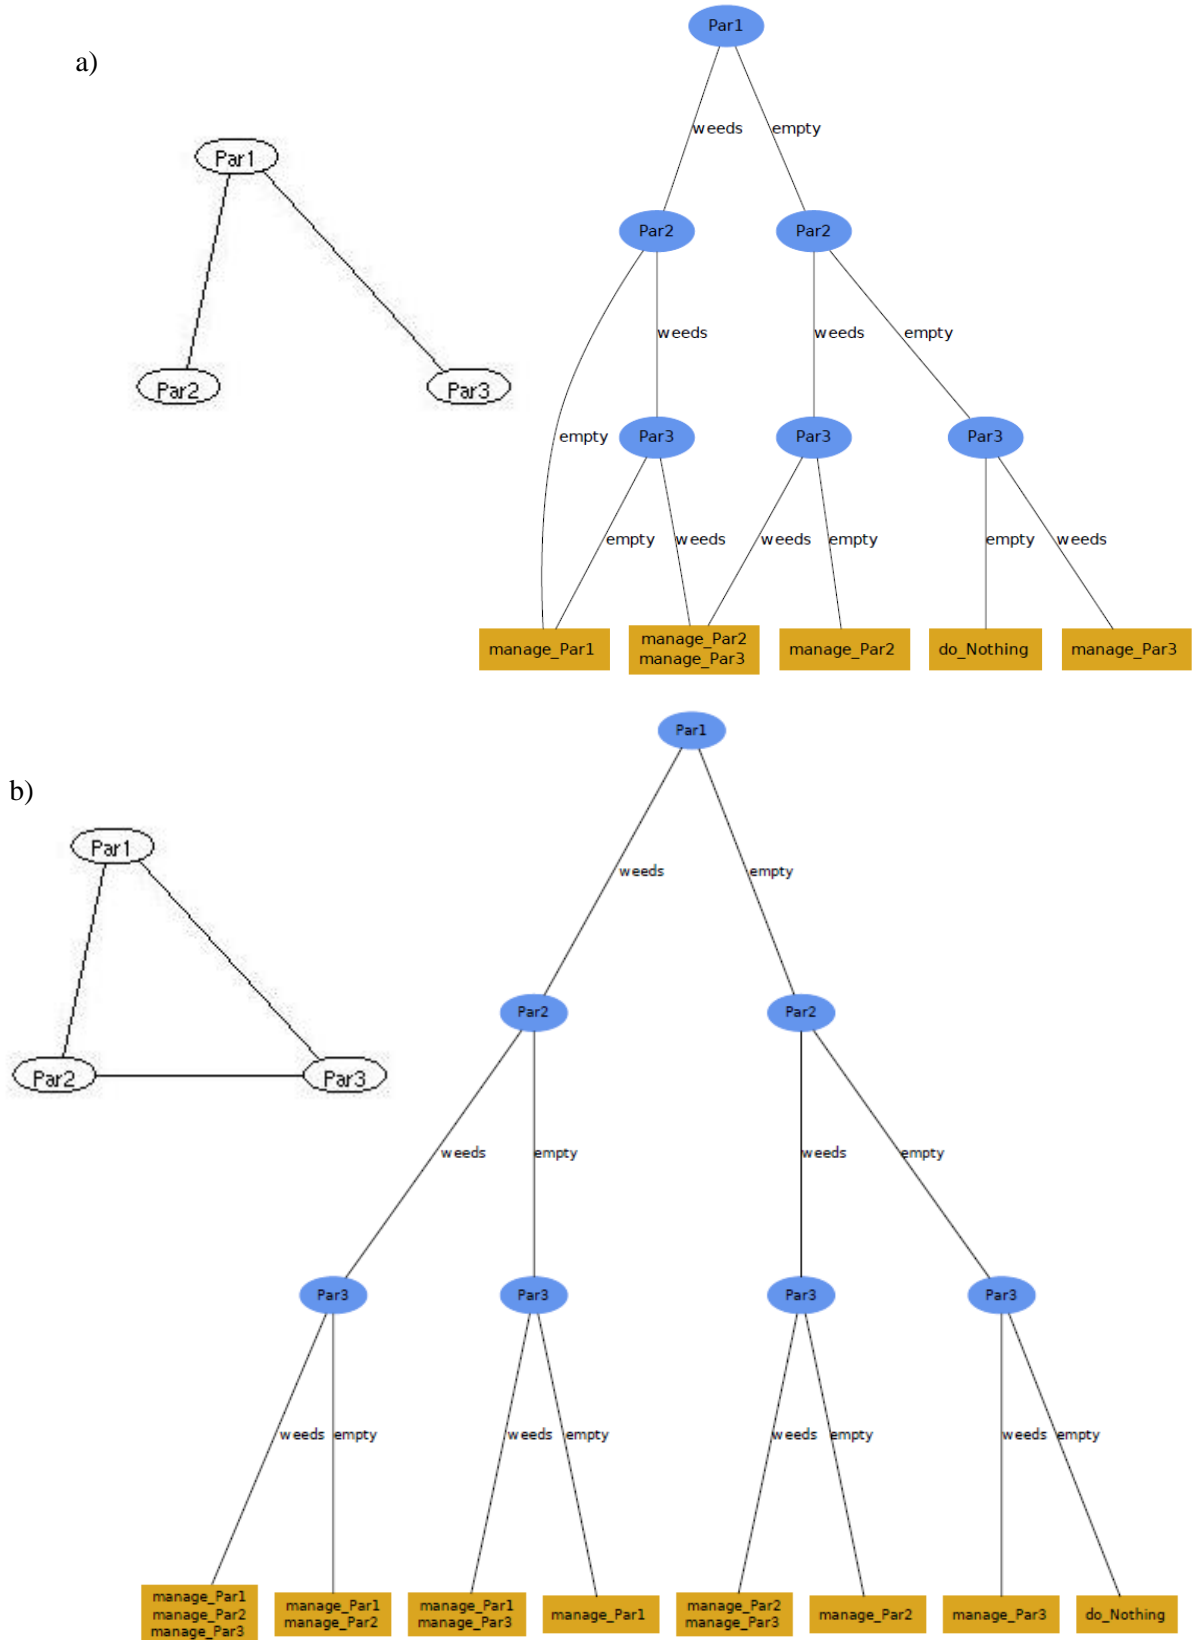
a)

Par1

Par2

Par3

Par1

weeds

empty

Par2

Par2

weeds

weeds

empty

empty

Par3

Par3

Par3

empty

weeds

weeds

empty

empty

weeds

manage_Par1

manage_Par2
manage_Par3

manage_Par2

do_Nothing

manage_Par3

b)

Par1

Par2

Par3

Par1

weeds

empty

Par2

Par2

weeds

empty

weeds

empty

Par3

Par3

Par3

Par3

weeds

empty

weeds

empty

weeds

empty

weeds

empty

manage_Par1
manage_Par2
manage_Par3

manage_Par1
manage_Par2

manage_Par1
manage_Par3

manage_Par1

manage_Par2
manage_Par3

manage_Par2

manage_Par3

do_Nothing